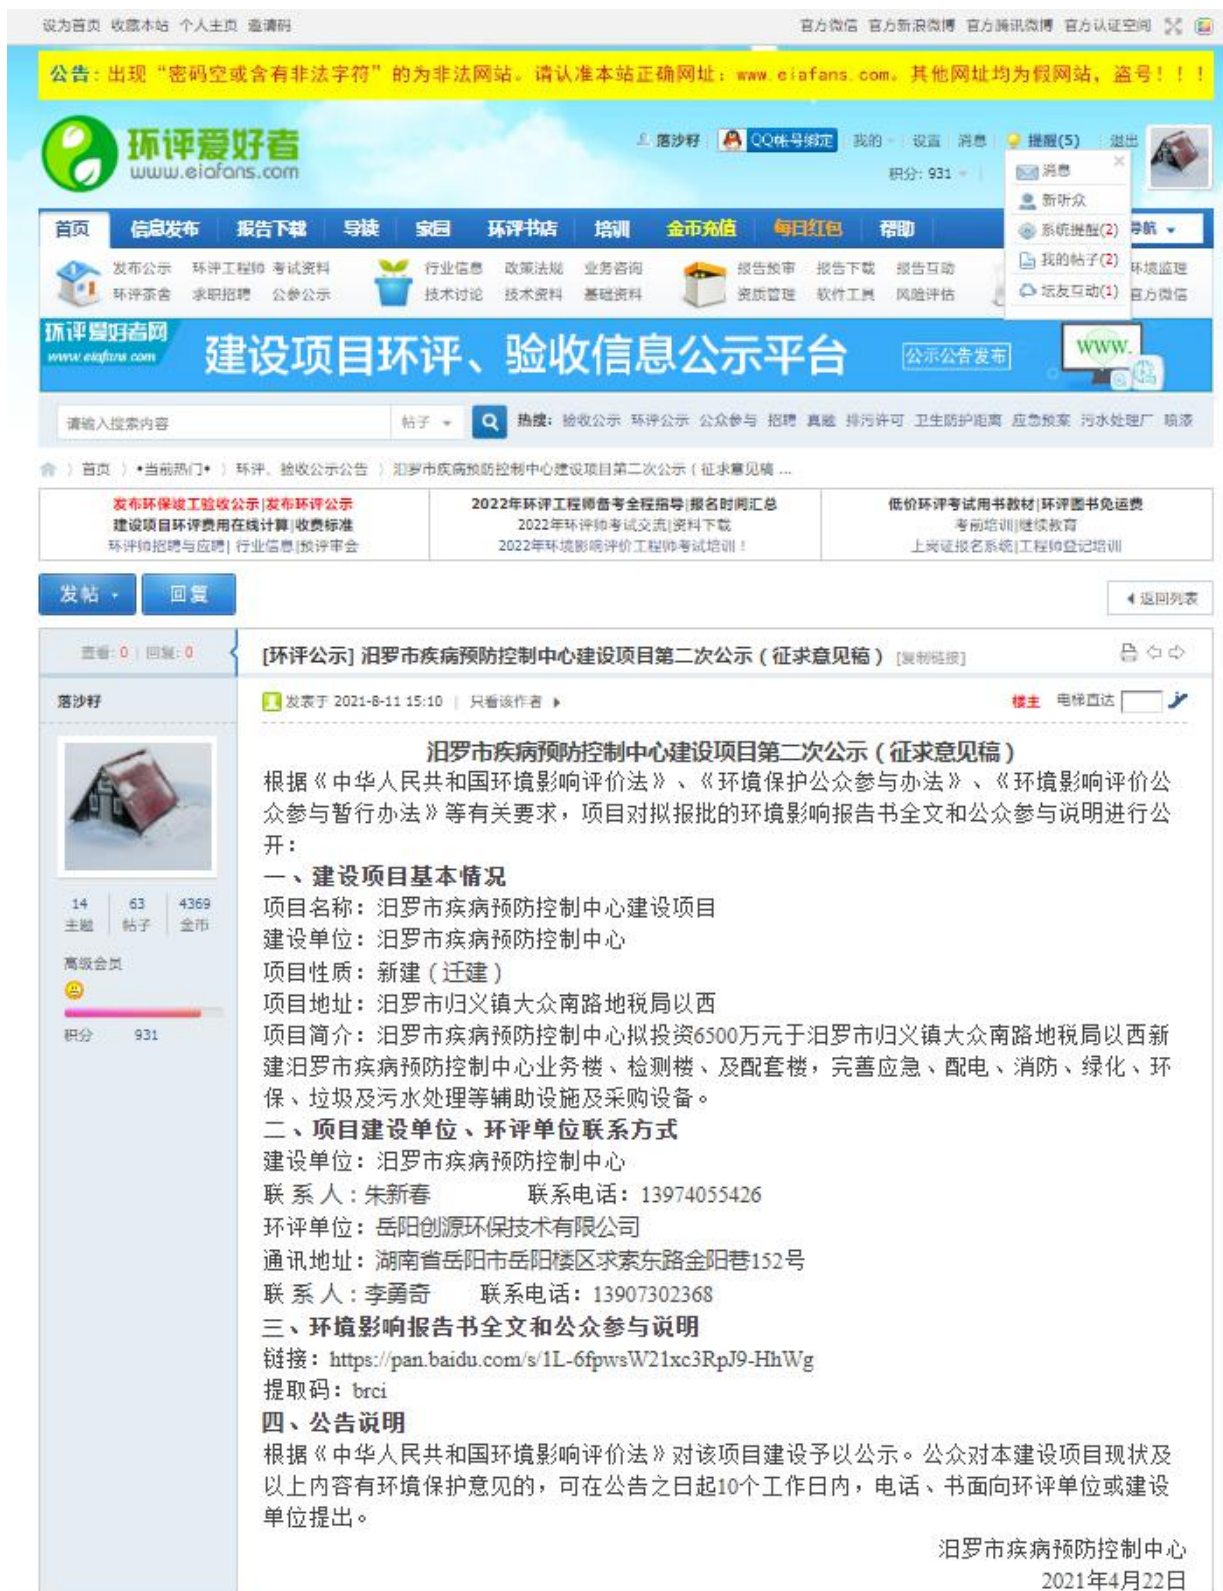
设为首页 收藏本站 个人主页 邀请码

官方微信 官方新浪微博 官方腾讯微博 官方认证空间

公告：出现“密码空或含有非法字符”的为非法网站。请认准本站正确网址：www.eiafans.com。其他网址均为假网站，盗号！！！

环评爱好者 www.eiafans.com

落沙籽 QQ帐号绑定 我的 设置 消息 提醒(5) 退出

积分：931

消息
新听众
系统提醒(2)
我的帖子(2)
坛友互动(1)

首页 信息发布 报告下载 导读 家园 环评书店 培训 金币充值 每日红包 帮助 导航

发布公示 环评工程师 考试资料 环评茶舍 求职招聘 公参公示
行业信息 政策法规 业务咨询 技术讨论 技术资料 基础资料
报告预审 报告下载 报告互动 资质管理 软件工具 风险评估
环境监理 官方微信

环评爱好者网 www.eiafans.com 建设项目环评、验收信息公示平台 公示公告发布 www.

请输入搜索内容 帖子 热搜：验收公示 环评公示 公众参与 招聘 真题 排污许可 卫生防护距离 应急预案 污水处理厂 噪声

首页 › •当前热门• › 环评、验收公示公告 › 汨罗市疾病预防控制中心建设项目第二次公示（征求意见稿 ...

发布环保竣工验收公示|发布环评公示
建设项目环评费用在线计算|收费标准
环评师招聘与应聘|行业信息|预评审会

2022年环评工程师备考全程指导|报名时间汇总
2022年环评师考试交流|资料下载
2022年环境影响评价工程师考试培训！

低价环评考试用书教材|环评图书免运费
考前培训|继续教育
上岗证报名系统|工程师登记培训

发帖 回复 返回列表

查看：0 | 回复：0

[环评公示] 汨罗市疾病预防控制中心建设项目第二次公示（征求意见稿） [复制链接]

落沙籽

发表于 2021-8-11 15:10 | 只看该作者

楼主 电梯直达

14 主题 63 帖子 4369 金币

高级会员

积分 931

汨罗市疾病预防控制中心建设项目第二次公示（征求意见稿）

根据《中华人民共和国环境影响评价法》、《环境保护公众参与办法》、《环境影响评价公众参与暂行办法》等有关要求，项目对拟报批的环境影响报告书全文和公众参与说明进行公开：

一、建设项目基本情况

项目名称：汨罗市疾病预防控制中心建设项目

建设单位：汨罗市疾病预防控制中心

项目性质：新建（迁建）

项目地址：汨罗市归义镇大众南路地税局以西

项目简介：汨罗市疾病预防控制中心拟投资6500万元于汨罗市归义镇大众南路地税局以西新建汨罗市疾病预防控制中心业务楼、检测楼、及配套楼，完善应急、配电、消防、绿化、环保、垃圾及污水处理等辅助设施及采购设备。

二、项目建设单位、环评单位联系方式

建设单位：汨罗市疾病预防控制中心

联 系 人：朱新春 联系电话：13974055426

环评单位：岳阳创源环保技术有限公司

通讯地址：湖南省岳阳市岳阳楼区求索东路金阳巷152号

联 系 人：李勇奇 联系电话：13907302368

三、环境影响报告书全文和公众参与说明

链接：https://pan.baidu.com/s/1L-6fpwsW21xc3RpJ9-HhWg

提取码：brci

四、公告说明

根据《中华人民共和国环境影响评价法》对该项目建设予以公示。公众对本建设项目现状及以上内容有环境保护意见的，可在公告之日起10个工作日内，电话、书面向环评单位或建设单位提出。

汨罗市疾病预防控制中心
2021年4月22日